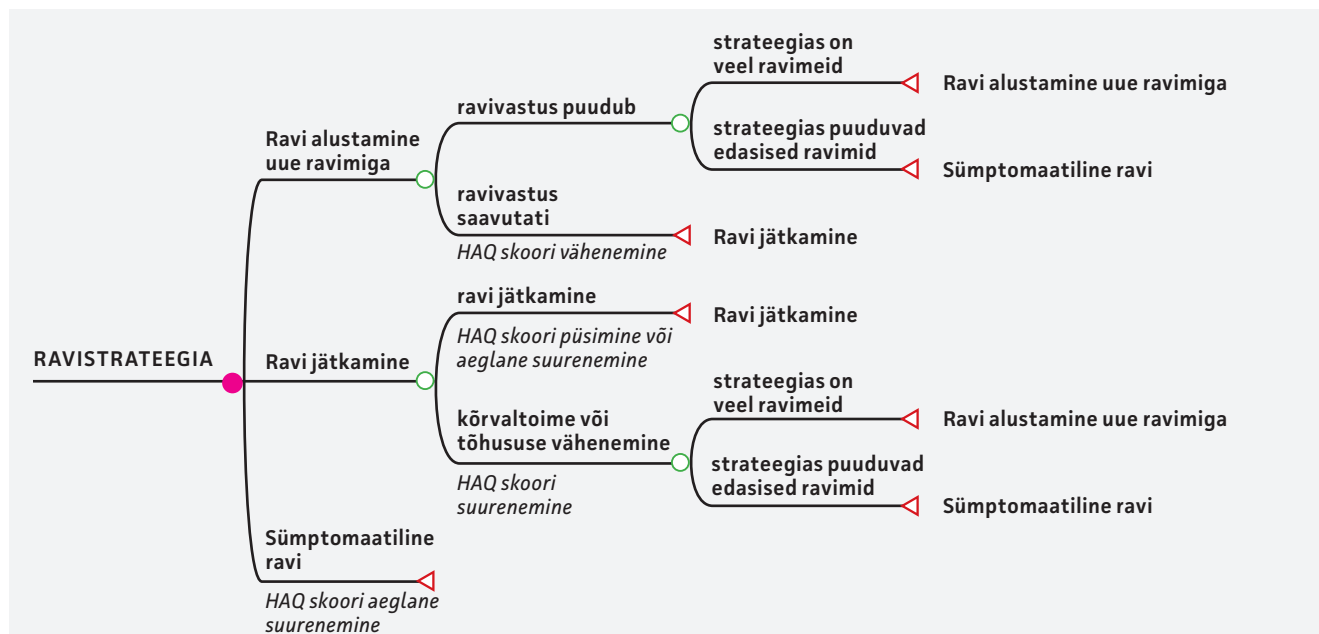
RAVISTRATEEGIA

Ravi alustamine uue ravimiga

ravivastus puudub

strateegias on veel ravimeid

Ravi alustamine uue ravimiga

strateegias puuduvad edasised ravimid

Sümptomaatiline ravi

ravivastus saavutati

*HAQ skoori vähenemine*

Ravi jätkamine

Ravi jätkamine

ravi jätkamine

*HAQ skoori püsimine või aeglane suurenemine*

Ravi jätkamine

kõrvaltoime või tõhususe vähenemine

*HAQ skoori suurenemine*

strateegias on veel ravimeid

Ravi alustamine uue ravimiga

strateegias puuduvad edasised ravimid

Sümptomaatiline ravi

Sümptomaatiline ravi

*HAQ skoori aeglane suurenemine*